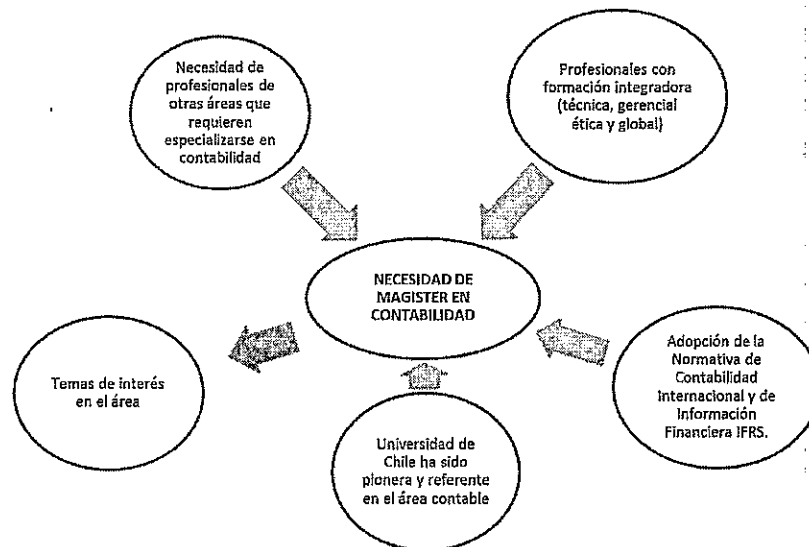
Necesidad de profesionales de otras áreas que requieren especializarse en contabilidad

Profesionales con formación integradora (técnica, gerencial ética y global)

NECESIDAD DE MAGISTER EN CONTABILIDAD

Temas de interés en el área

Adopción de la Normativa de Contabilidad Internacional y de Información Financiera IFRS.

Universidad de Chile ha sido pionera y referente en el área contable